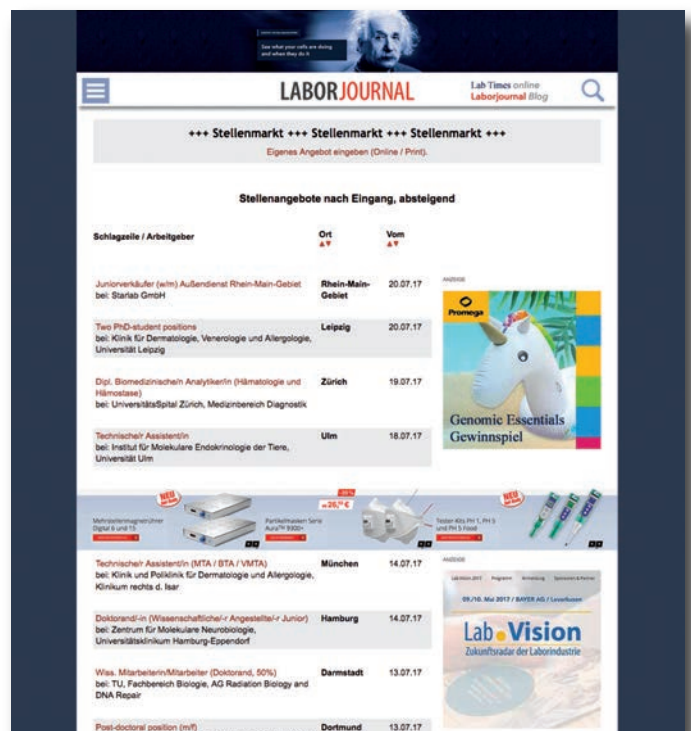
See what your cells are doing and when they do it

LABORJOURNAL

Lab Times online
Laborjournal Blog

+++ Stellenmarkt +++ Stellenmarkt +++ Stellenmarkt +++

Eigenes Angebot eingeben (Online / Print).

Stellenangebote nach Eingang, absteigend

| Schlagzeile / Arbeitgeber | Ort | Vom |
|---|---|---|
| Juniorverkäufer (w/m) Außendienst Rhein-Main-Gebiet bei: Starlab GmbH | Rhein-Main-Gebiet | 20.07.17 |
| Two PhD-student positions bei: Klinik für Dermatologie, Venerologie und Allergologie, Universität Leipzig | Leipzig | 20.07.17 |
| Dipl. Biomedizinische/n Analytiker/in (Hämatologie und Hämostase) bei: UniversitätsSpital Zürich, Medizinbereich Diagnostik | Zürich | 19.07.17 |
| Technische/r Assistent/in bei: Institut für Molekulare Endokrinologie der Tiere, Universität Ulm | Ulm | 18.07.17 |

ANZEIGE
Promega
Genomic Essentials Gewinnspiel

NEU
Mehrstellenmagnetrührer Digital 6 und 15
Partikelmasken Serie Aura™ 9300+
-25%
ab 26,-€
NEU
Tester-Kits PH 1, PH 5 und PH 5 Food

| Schlagzeile / Arbeitgeber | Ort | Vom |
|---|---|---|
| Technische/r Assistent/in (MTA / BTA / VMTA) bei: Klinik und Poliklinik für Dermatologie und Allergologie, Klinikum rechts d. Isar | München | 14.07.17 |
| Doktorand/-in (Wissenschaftliche/-r Angestellte/-r Junior) bei: Zentrum für Molekulare Neurobiologie, Universitätsklinikum Hamburg-Eppendorf | Hamburg | 14.07.17 |
| Wiss. Mitarbeiterin/Mitarbeiter (Doktorand, 50%) bei: TU, Fachbereich Biologie, AG Radiation Biology and DNA Repair | Darmstadt | 13.07.17 |
| Post-doctoral position (m/f) | Dortmund | 13.07.17 |

ANZEIGE
Lab-Vision 2017 Programm Anmeldung Sponsoren & Partner
09./10. Mai 2017 | BAYER AG | Leverkusen
Lab Vision
Zukunftsradar der Laborindustrie